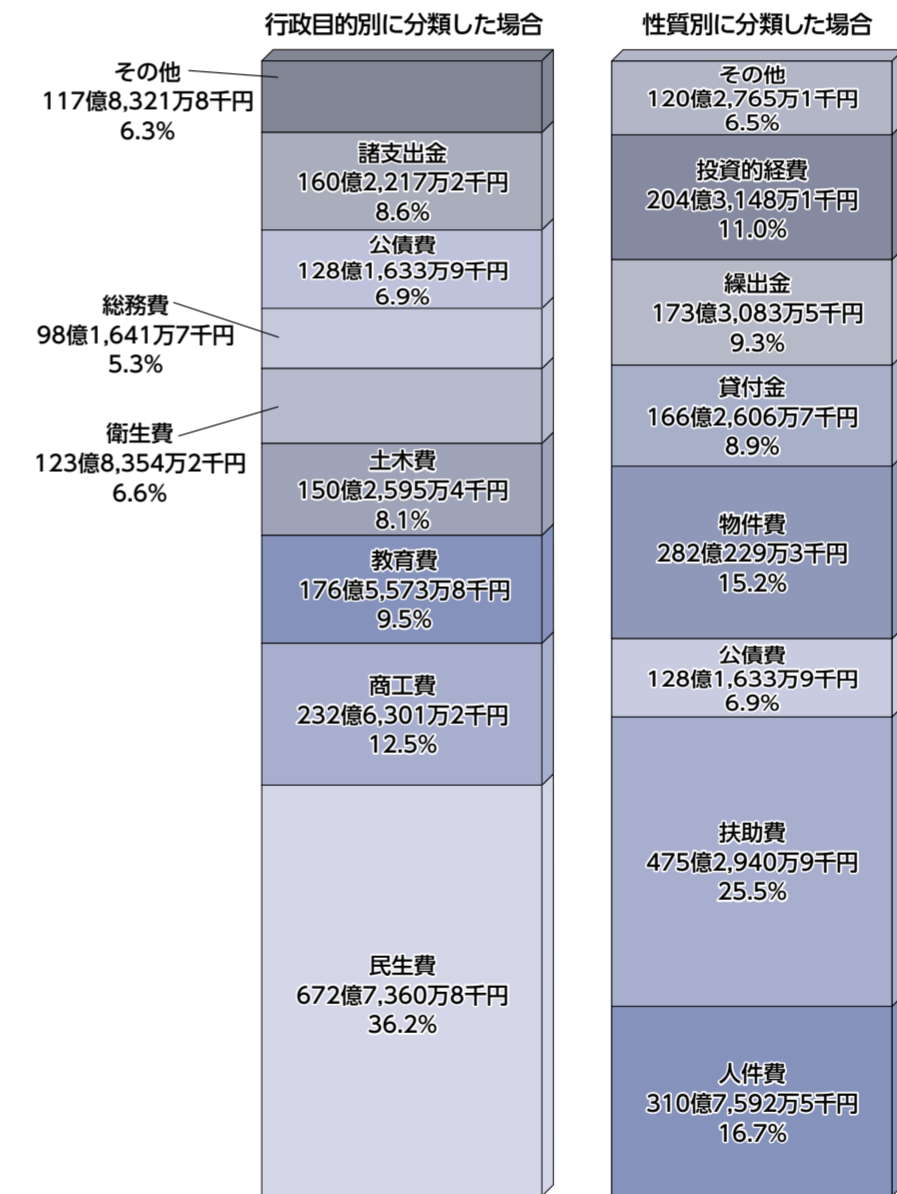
行政目的別に分類した場合

その他
117億8,321万8千円
6.3%

諸支出金
160億2,217万2千円
8.6%

公債費
128億1,633万9千円
6.9%

総務費
98億1,641万7千円
5.3%

衛生費
123億8,354万2千円
6.6%

土木費
150億2,595万4千円
8.1%

教育費
176億5,573万8千円
9.5%

商工費
232億6,301万2千円
12.5%

民生費
672億7,360万8千円
36.2%

性質別に分類した場合

その他
120億2,765万1千円
6.5%

投資的経費
204億3,148万1千円
11.0%

繰出金
173億3,083万5千円
9.3%

貸付金
166億2,606万7千円
8.9%

物件費
282億229万3千円
15.2%

公債費
128億1,633万9千円
6.9%

扶助費
475億2,940万9千円
25.5%

人件費
310億7,592万5千円
16.7%